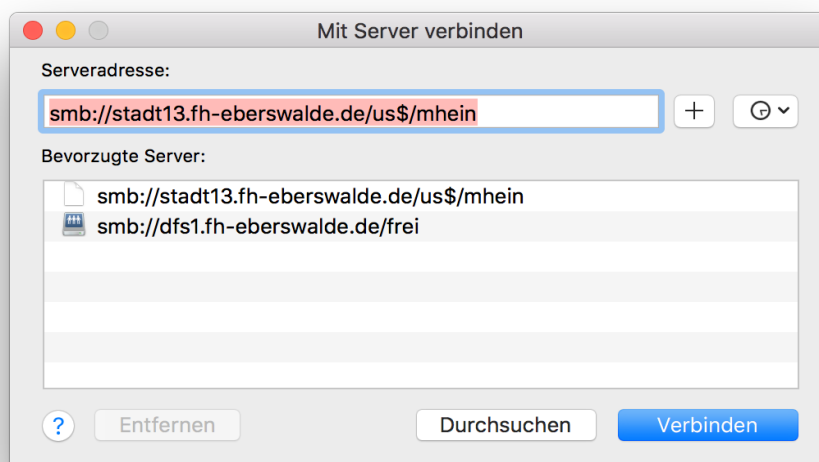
Mit Server verbinden

Serveradresse:

smb://stadt13.fh-eberswalde.de/us$/mhein

+

Bevorzugte Server:

smb://stadt13.fh-eberswalde.de/us$/mhein
smb://dfs1.fh-eberswalde.de/frei

?

Entfernen

Durchsuchen

Verbinden